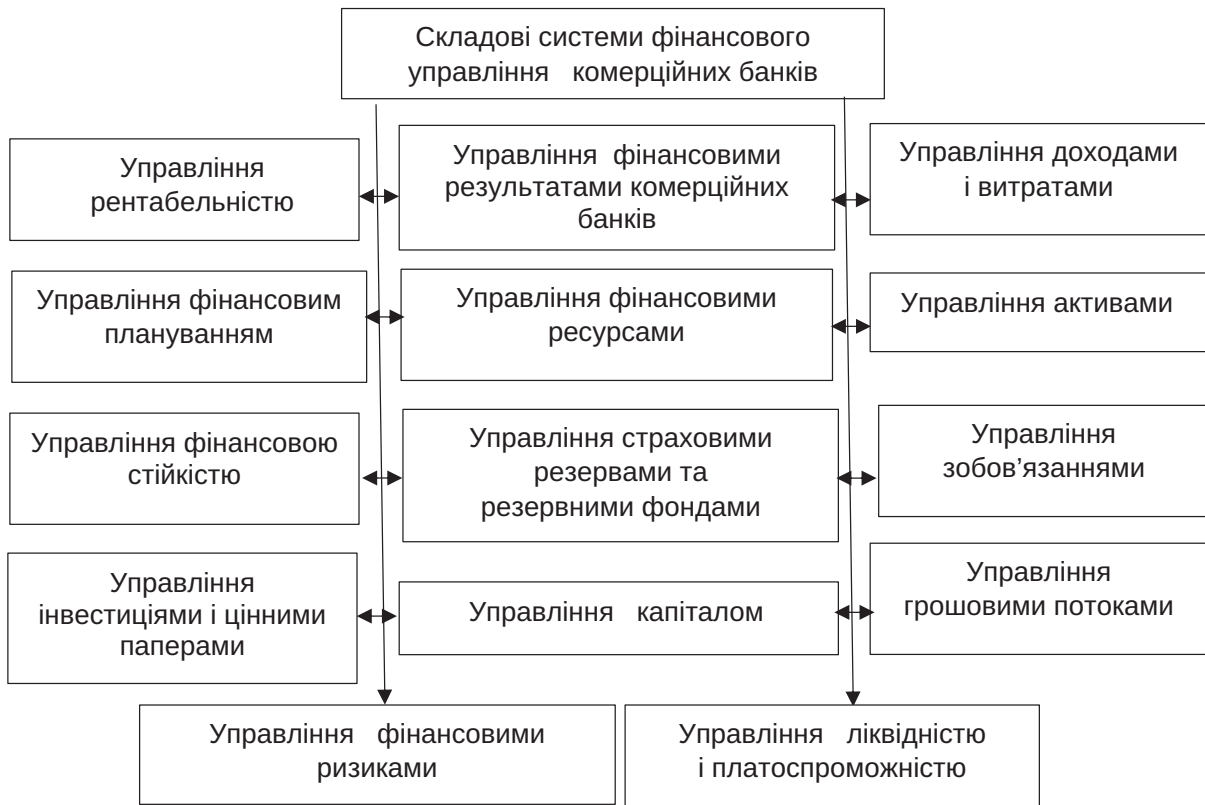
Складові системи фінансового управління комерційних банків

Управління рентабельністю

Управління фінансовими результатами комерційних банків

Управління доходами і витратами

Управління фінансовим плануванням

Управління фінансовими ресурсами

Управління активами

Управління фінансовою стійкістю

Управління страховими резервами та резервними фондами

Управління зобов'язаннями

Управління інвестиціями і цінними паперами

Управління капіталом

Управління грошовими потоками

Управління фінансовими ризиками

Управління ліквідністю і платоспроможністю